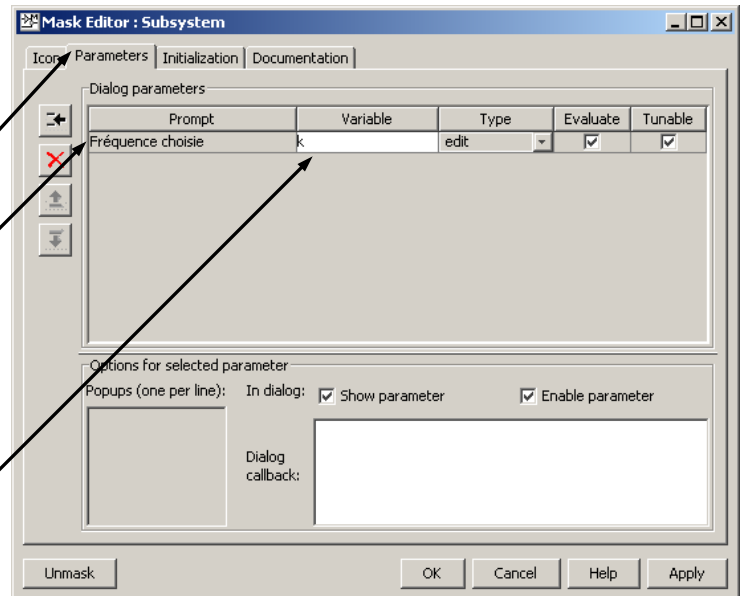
Mask Editor : Subsystem

Icon | Parameters | Initialization | Documentation

Dialog parameters

| Prompt | Variable | Type | Evaluate | Tunable |
|---|---|---|---|---|
| Fréquence choisie | k | edit | ☑ | ☑ |

Options for selected parameter

Popups (one per line):

In dialog: ☑ Show parameter ☑ Enable parameter

Dialog callback:

Unmask OK Cancel Help Apply